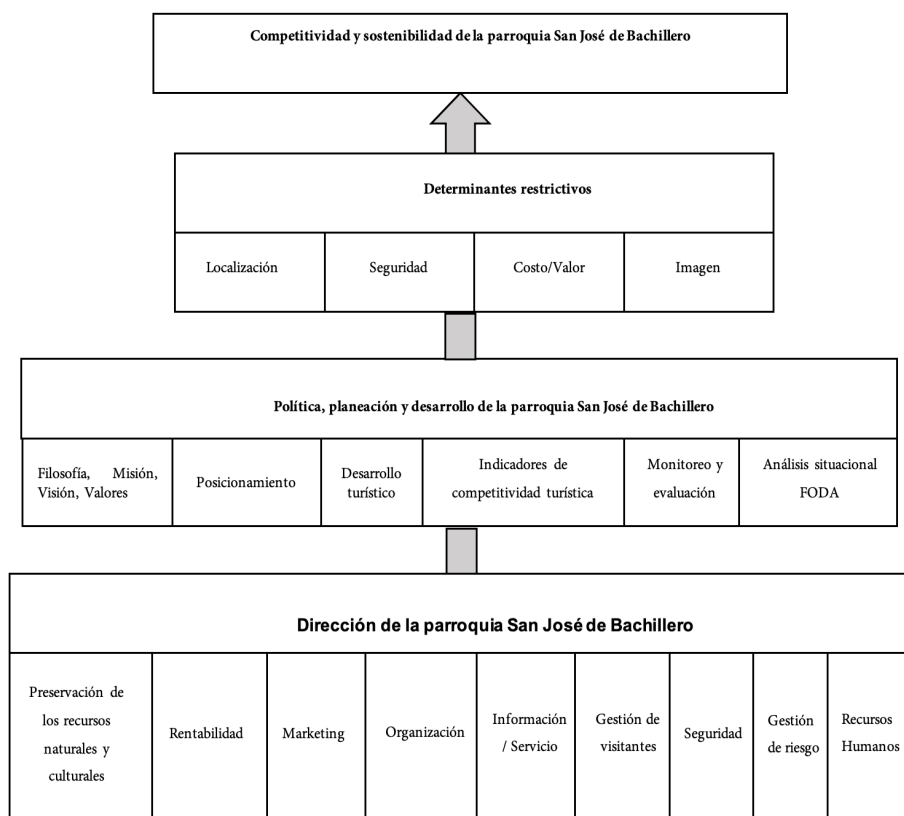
Competitividad y sostenibilidad de la parroquia San José de Bachillero

Determinantes restrictivos

| Localización | Seguridad | Costo/Valor | Imagen |
|---|---|---|---|

Política, planeación y desarrollo de la parroquia San José de Bachillero

| Filosofía, Misión, Visión, Valores | Posicionamiento | Desarrollo turístico | Indicadores de competitividad turística | Monitoreo y evaluación | Análisis situacional FODA |
|---|---|---|---|---|---|

Dirección de la parroquia San José de Bachillero

| Preservación de los recursos naturales y culturales | Rentabilidad | Marketing | Organización | Información / Servicio | Gestión de visitantes | Seguridad | Gestión de riesgo | Recursos Humanos |
|---|---|---|---|---|---|---|---|---|